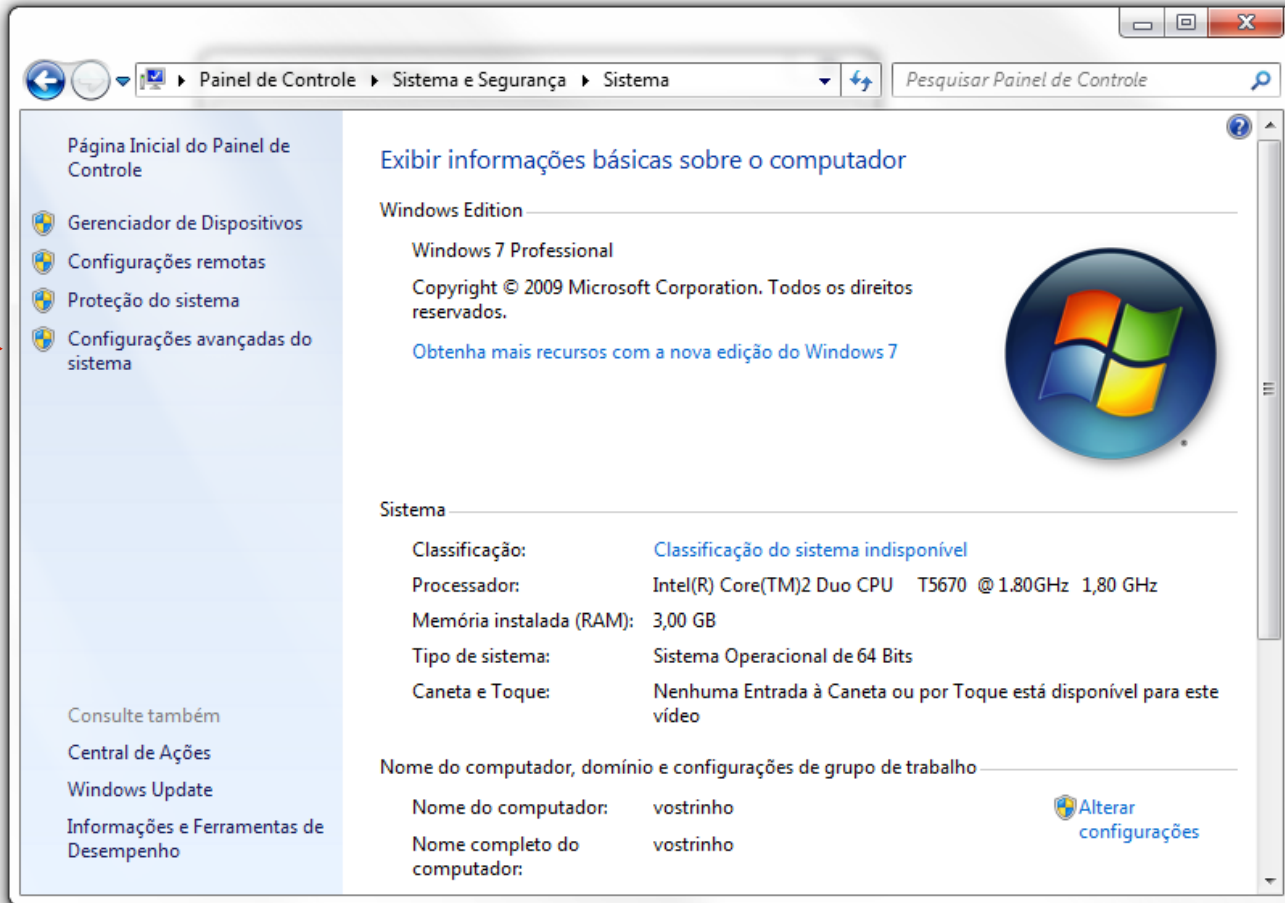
Painel de Controle ▸ Sistema e Segurança ▸ Sistema

Pesquisar Painel de Controle

Página Inicial do Painel de Controle

Gerenciador de Dispositivos

Configurações remotas

Proteção do sistema

Configurações avançadas do sistema

Consulte também

Central de Ações

Windows Update

Informações e Ferramentas de Desempenho

Exibir informações básicas sobre o computador

Windows Edition

Windows 7 Professional

Copyright © 2009 Microsoft Corporation. Todos os direitos reservados.

Obtenha mais recursos com a nova edição do Windows 7

Sistema

| | |
|---|---|
| Classificação: | Classificação do sistema indisponível |
| Processador: | Intel(R) Core(TM)2 Duo CPU T5670 @ 1.80GHz 1,80 GHz |
| Memória instalada (RAM): | 3,00 GB |
| Tipo de sistema: | Sistema Operacional de 64 Bits |
| Caneta e Toque: | Nenhuma Entrada à Caneta ou por Toque está disponível para este vídeo |

Nome do computador, domínio e configurações de grupo de trabalho

| | |
|---|---|
| Nome do computador: | vostrinho |
| Nome completo do computador: | vostrinho |

Alterar configurações